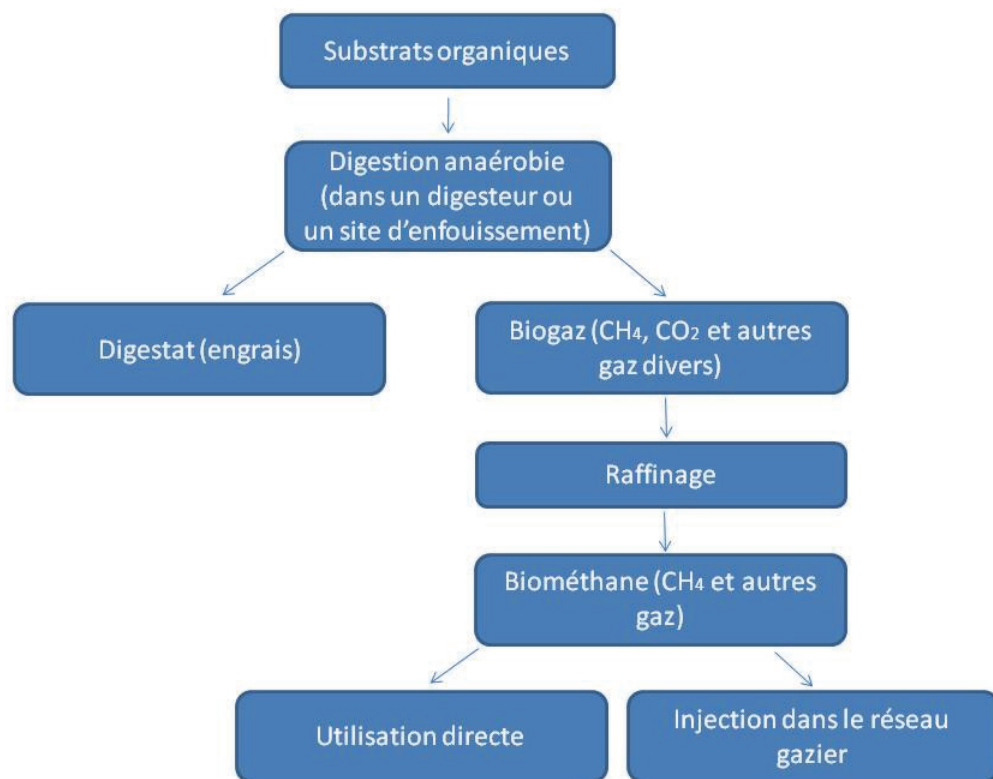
Substrats organiques

Digestion anaérobie (dans un digesteur ou un site d'enfouissement)

Digestat (engrais)

Biogaz ($CH_4$, $CO_2$ et autres gaz divers)

Raffinage

Biométhane ($CH_4$ et autres gaz)

Utilisation directe

Injection dans le réseau gazier